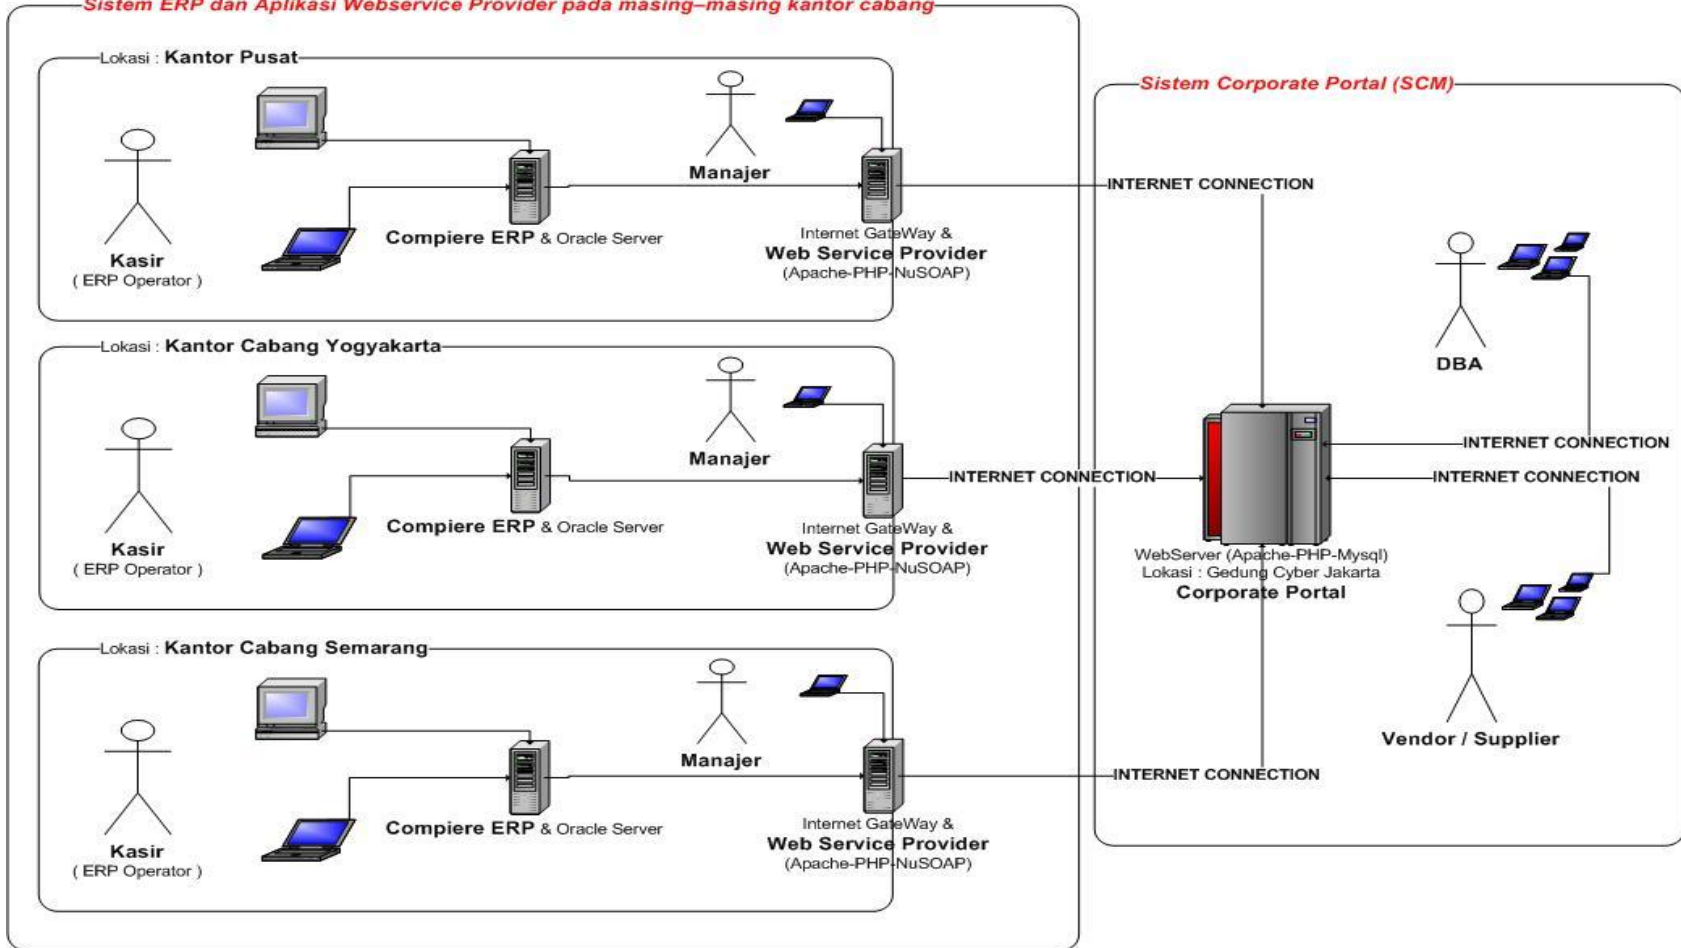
Sistem ERP dan Aplikasi Webservice Provider pada masing–masing kantor cabang

Lokasi : Kantor Pusat

Kasir
( ERP Operator )

Compiere ERP & Oracle Server

Manajer

Internet GateWay &
Web Service Provider
(Apache-PHP-NuSOAP)

INTERNET CONNECTION

Lokasi : Kantor Cabang Yogyakarta

Kasir
( ERP Operator )

Compiere ERP & Oracle Server

Manajer

Internet GateWay &
Web Service Provider
(Apache-PHP-NuSOAP)

INTERNET CONNECTION

Lokasi : Kantor Cabang Semarang

Kasir
( ERP Operator )

Compiere ERP & Oracle Server

Manajer

Internet GateWay &
Web Service Provider
(Apache-PHP-NuSOAP)

INTERNET CONNECTION

Sistem Corporate Portal (SCM)

DBA

INTERNET CONNECTION

INTERNET CONNECTION

WebServer (Apache-PHP-Mysql)
Lokasi : Gedung Cyber Jakarta
Corporate Portal

Vendor / Supplier